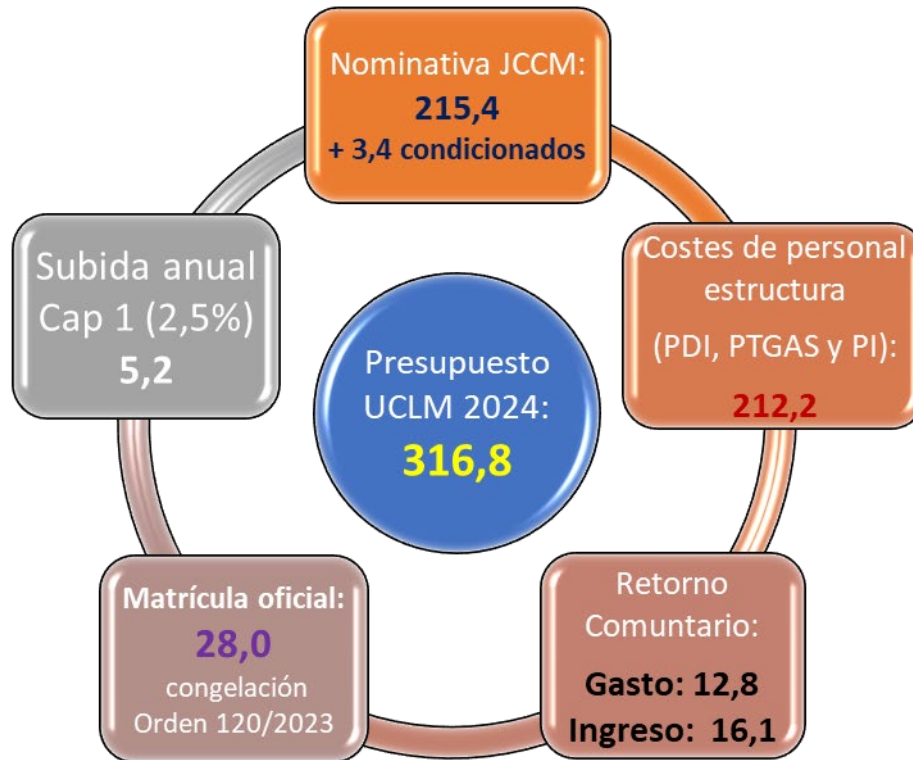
Nominativa JCCM:
215,4
+ 3,4 condicionados

Costes de personal estructura
(PDI, PTGAS y PI):
212,2

Retorno Comuntario:
Gasto: 12,8
Ingreso: 16,1

Matrícula oficial:
28,0
congelación
Orden 120/2023

Subida anual
Cap 1 (2,5%)
5,2

Presupuesto
UCLM 2024:
316,8